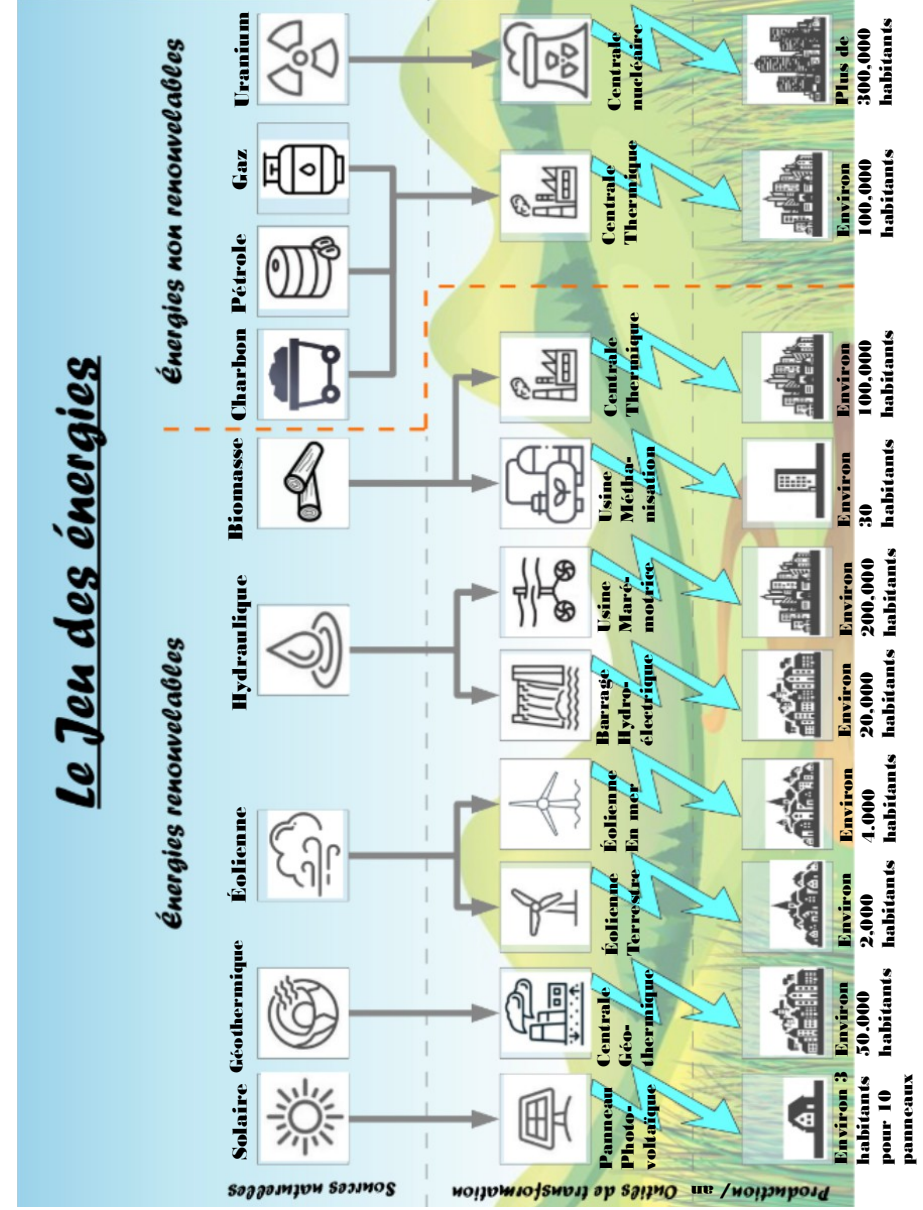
Le Jeu des énergies

Énergies renouvelables

Énergies non renouvelables

Sources naturelles

Outils de transformation

Production/ an

Solaire

Géothermique

Éolienne

Hydraulique

Biomasse

Charbon

Pétrole

Gaz

Uranium

Panneau Photo-voltaïque

Centrale Géo-thermique

Éolienne Terrestre

Éolienne En mer

Barrage Hydro-électrique

Usine Maré-motrice

Usine Métha-nisation

Centrale Thermique

Centrale Thermique

Centrale nucléaire

Environ 3 habitants pour 10 panneaux

Environ 50.000 habitants

Environ 2.000 habitants

Environ 4.000 habitants

Environ 20.000 habitants

Environ 200.000 habitants

Environ 30 habitants

Environ 100.000 habitants

Environ 100.000 habitants

Plus de 300.000 habitants